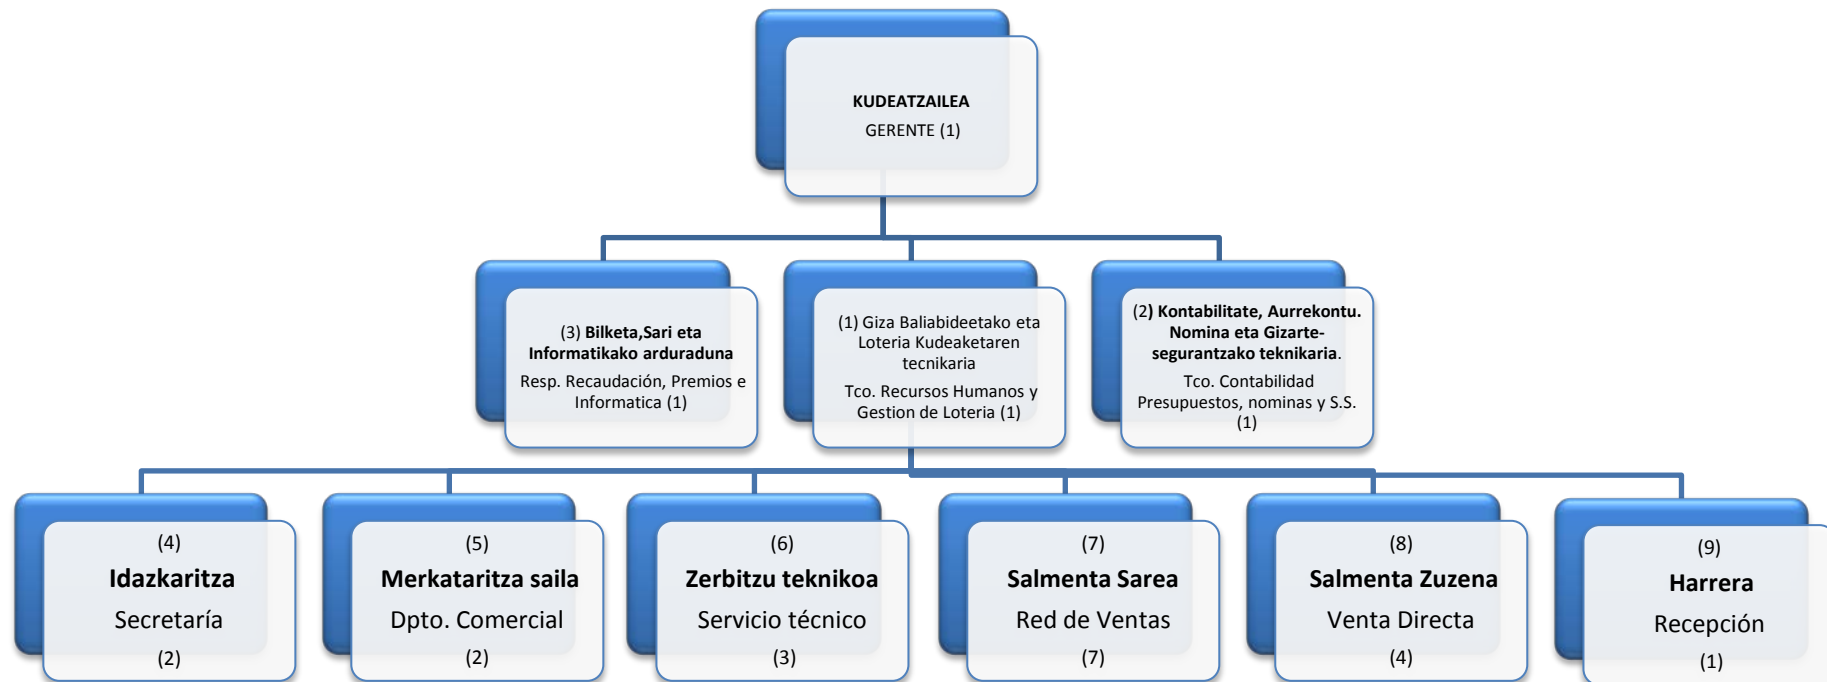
KUDEATZAILEA
GERENTE (1)

(3) Bilketa,Sari eta Informatikako arduraduna
Resp. Recaudación, Premios e Informatica (1)

(1) Giza Baliabideetako eta Loteria Kudeaketaren tecnikaria
Tco. Recursos Humanos y Gestion de Loteria (1)

(2) Kontabilitate, Aurrekontu. Nomina eta Gizartesegurantzako teknikaria.
Tco. Contabilidad Presupuestos, nominas y S.S. (1)

(4)
Idazkaritza
Secretaría
(2)

(5)
Merkataritza saila
Dpto. Comercial
(2)

(6)
Zerbitzu teknikoa
Servicio técnico
(3)

(7)
Salmenta Sarea
Red de Ventas
(7)

(8)
Salmenta Zuzena
Venta Directa
(4)

(9)
Harrera
Recepción
(1)